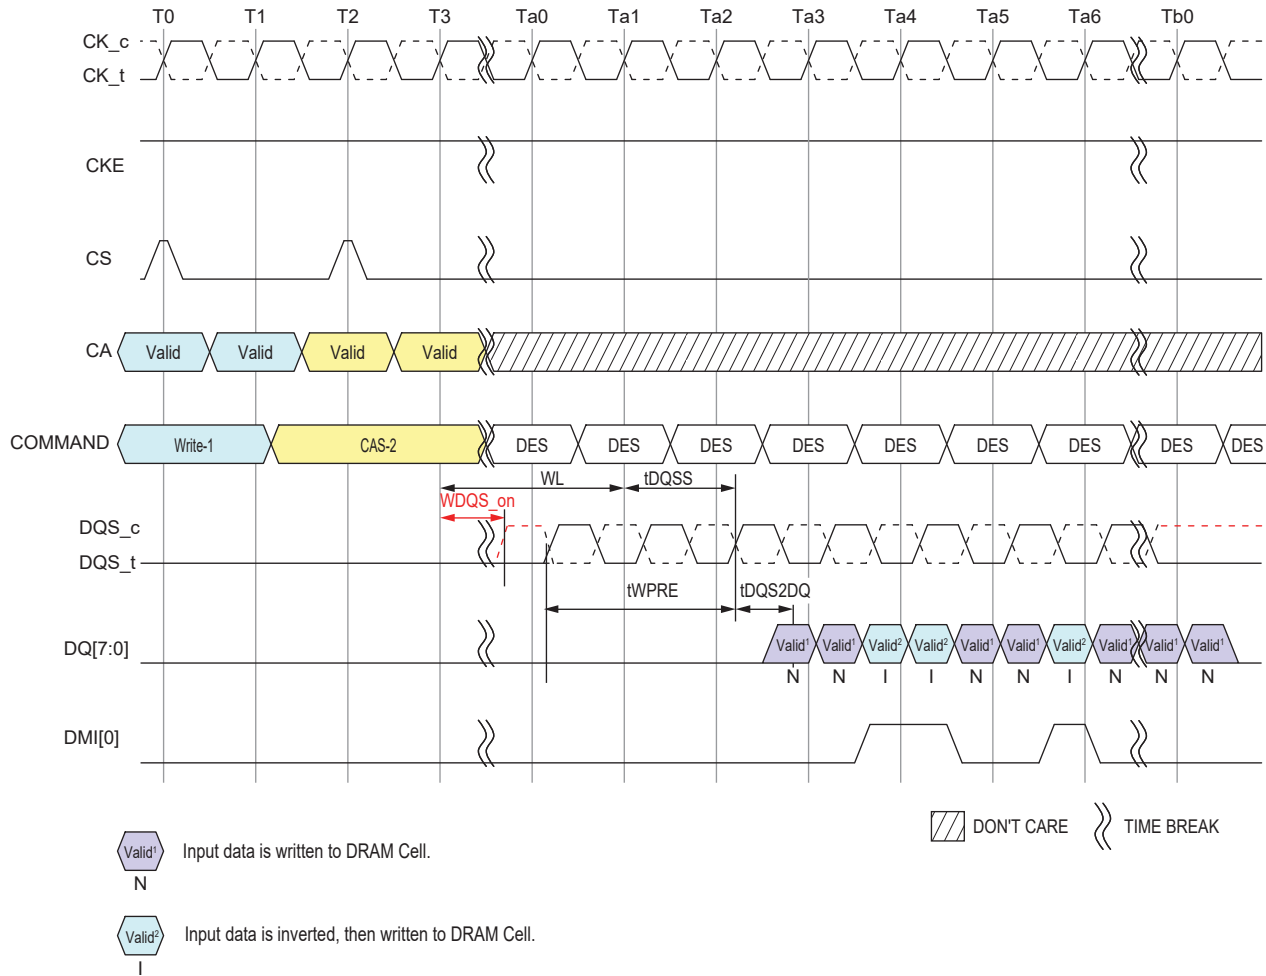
T0 T1 T2 T3 Ta0 Ta1 Ta2 Ta3 Ta4 Ta5 Ta6 Tb0

CK_c
CK_t

CKE

CS

CA Valid Valid Valid Valid

COMMAND Write-1 CAS-2 DES DES DES DES DES DES DES DES DES

WL tDQSS
WDQS_on

DQS_c
DQS_t

tWPRE tDQS2DQ

DQ[7:0] Valid$^1$ Valid$^1$ Valid$^2$ Valid$^2$ Valid$^1$ Valid$^1$ Valid$^2$ Valid$^1$ Valid$^1$ Valid$^1$
N N I I N N I N N N

DMI[0]

DON'T CARE TIME BREAK

Valid$^1$ N Input data is written to DRAM Cell.

Valid$^2$ I Input data is inverted, then written to DRAM Cell.